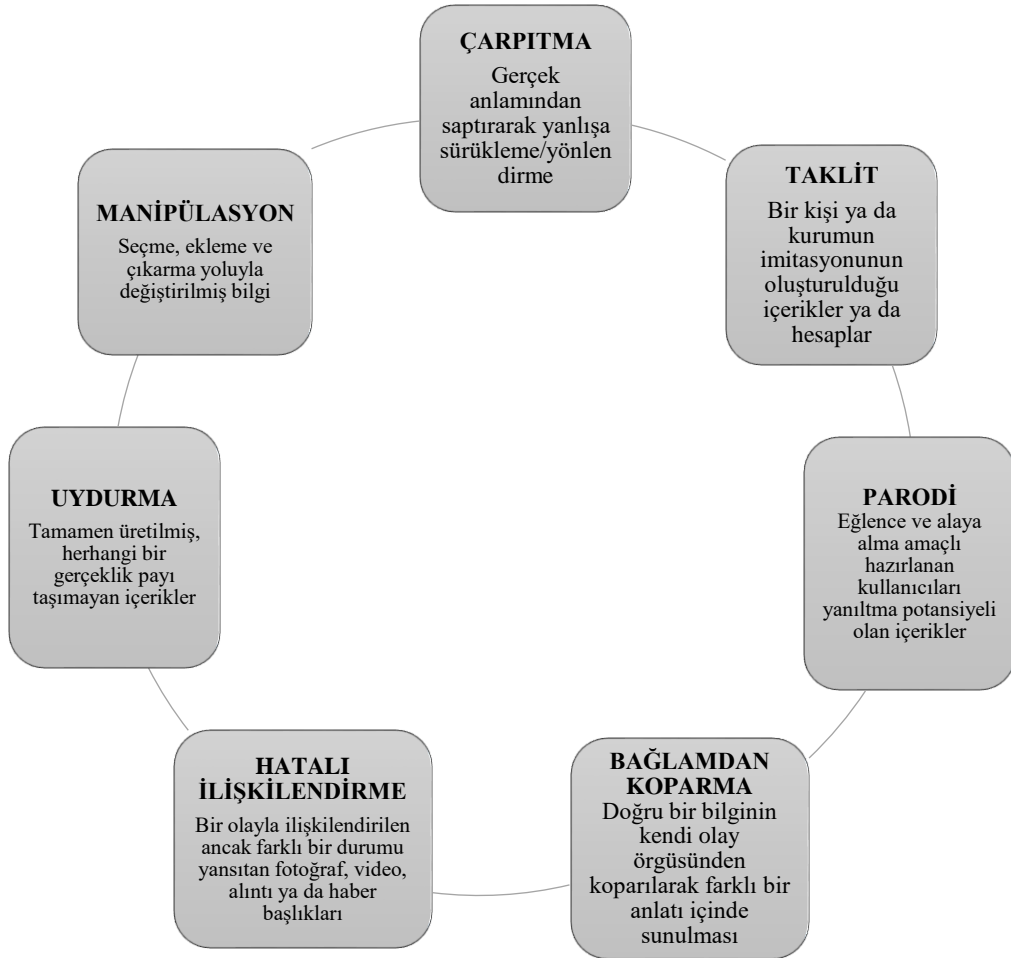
ÇARPITMA
Gerçek anlamından saptırarak yanlışa sürükleme/yönlen dirme

TAKLİT
Bir kişi ya da kurumun imitasyonunun oluşturulduğu içerikler ya da hesaplar

PARODİ
Eğlence ve alaya alma amaçlı hazırlanan kullanıcıları yanıltma potansiyeli olan içerikler

BAĞLAMDAN KOPARMA
Doğru bir bilginin kendi olay örgüsünden koparılarak farklı bir anlatı içinde sunulması

HATALI İLİŞKİLENDİRME
Bir olayla ilişkilendirilen ancak farklı bir durumu yansıtan fotoğraf, video, alıntı ya da haber başlıkları

UYDURMA
Tamamen üretilmiş, herhangi bir gerçeklik payı taşımayan içerikler

MANİPÜLASYON
Seçme, ekleme ve çıkarma yoluyla değiştirilmiş bilgi